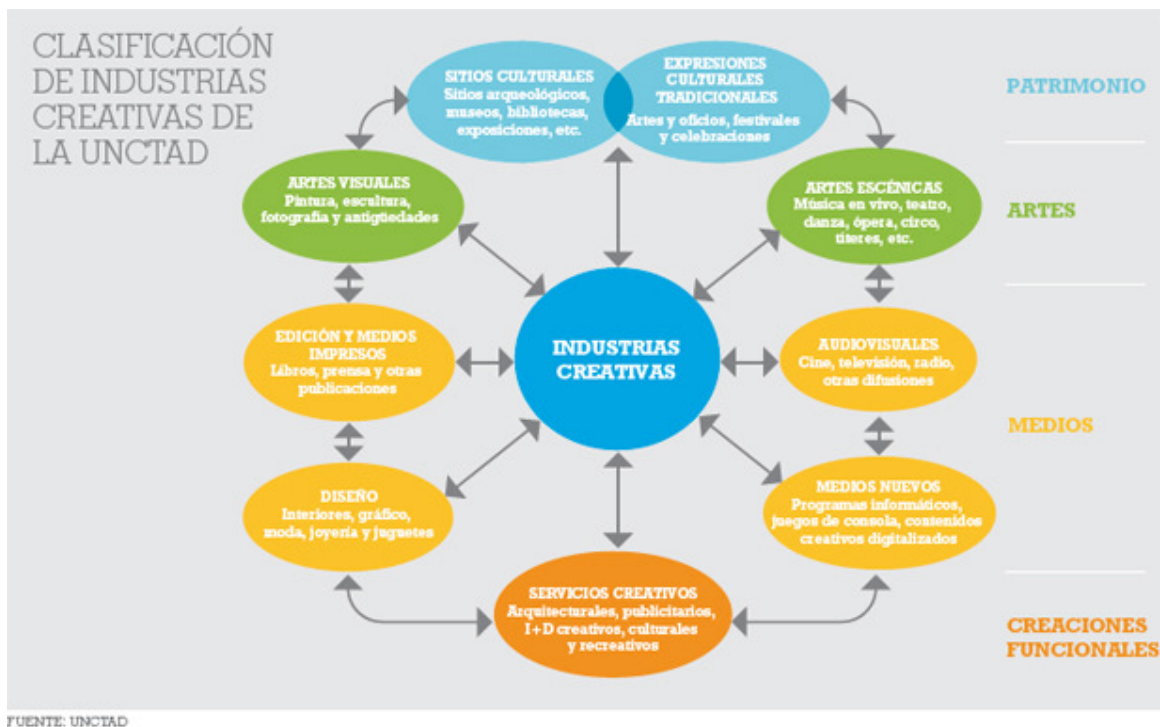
CLASIFICACIÓN DE INDUSTRIAS CREATIVAS DE LA UNCTAD

SITIOS CULTURALES
Sitios arqueológicos, museos, bibliotecas, exposiciones, etc.

EXPRESIONES CULTURALES TRADICIONALES
Artes y oficios, festivales y celebraciones

PATRIMONIO

ARTES VISUALES
Pintura, escultura, fotografía y antigüedades

ARTES ESCÉNICAS
Música en vivo, teatro, danza, ópera, circo, títeres, etc.

ARTES

EDICIÓN Y MEDIOS IMPRESOS
Libros, prensa y otras publicaciones

INDUSTRIAS CREATIVAS

AUDIOVISUALES
Cine, televisión, radio, otras difusiones

MEDIOS

DISEÑO
Interiores, gráfico, moda, joyería y juguetes

MEDIOS NUEVOS
Programas informáticos, juegos de consola, contenidos creativos digitalizados

SERVICIOS CREATIVOS
Arquitecturales, publicitarios, I+D creativos, culturales y recreativos

CREACIONES FUNCIONALES

FUENTE: UNCTAD